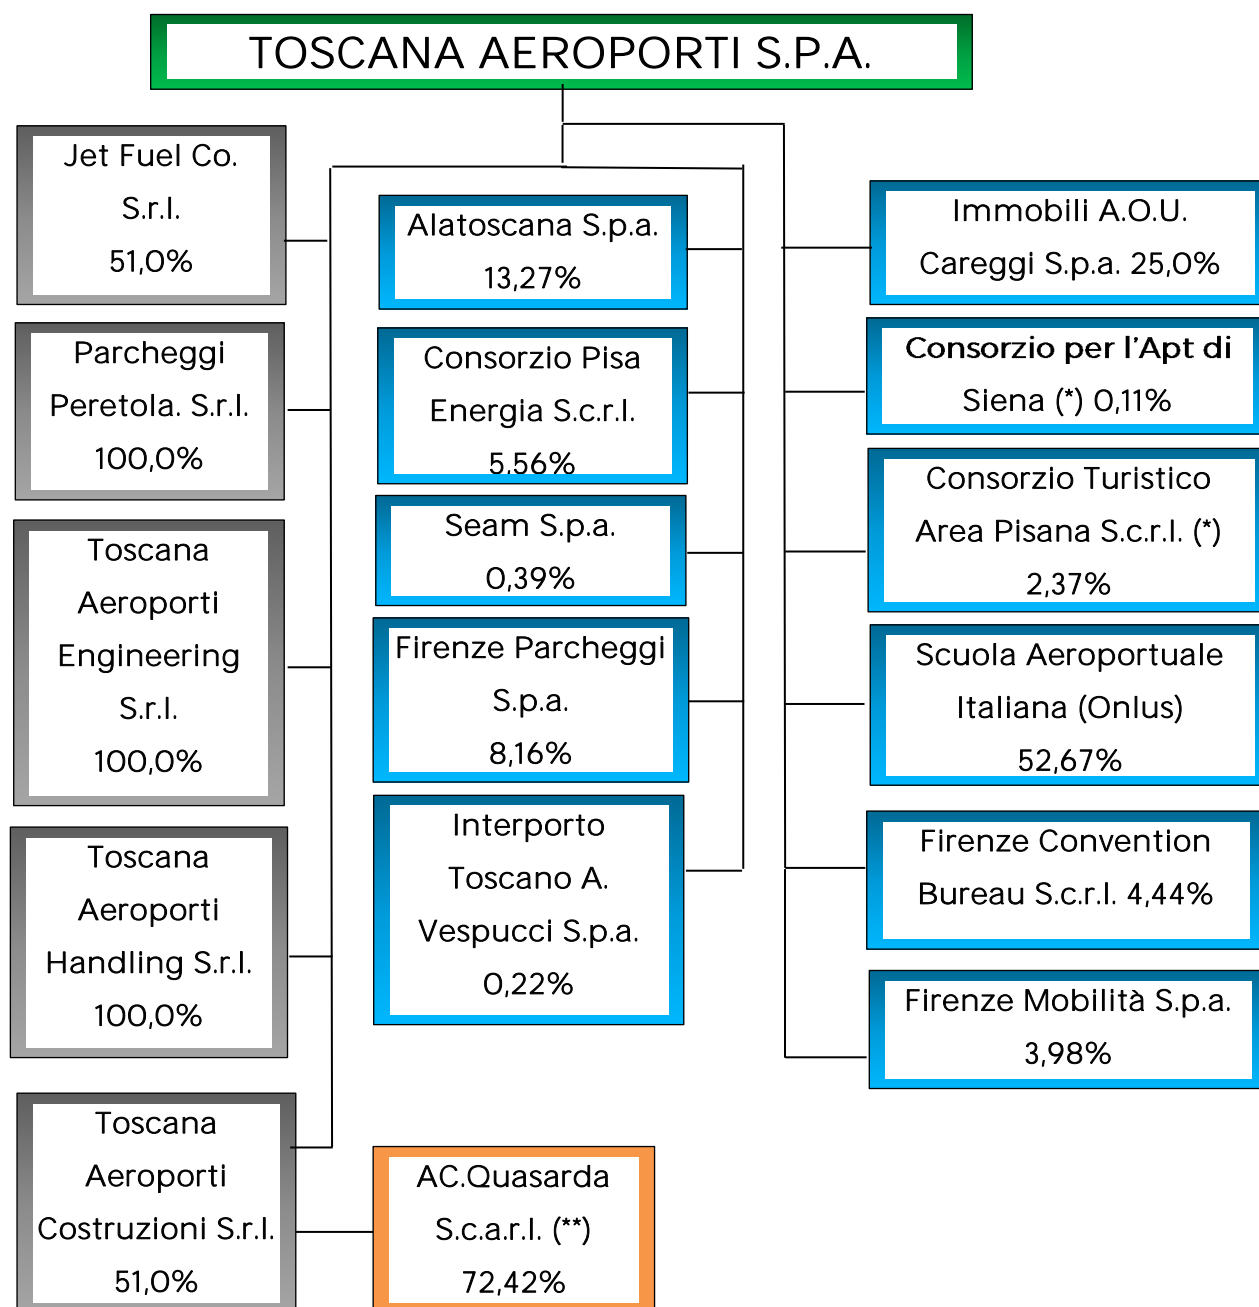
TOSCANA AEROPORTI S.P.A.

Jet Fuel Co. S.r.l. 51,0%

Parcheggi Peretola. S.r.l. 100,0%

Toscana Aeroporti Engineering S.r.l. 100,0%

Toscana Aeroporti Handling S.r.l. 100,0%

Toscana Aeroporti Costruzioni S.r.l. 51,0%

Alatoscana S.p.a. 13,27%

Consorzio Pisa Energia S.c.r.l. 5,56%

Seam S.p.a. 0,39%

Firenze Parcheggi S.p.a. 8,16%

Interporto Toscano A. Vespucci S.p.a. 0,22%

AC.Quasarda S.c.a.r.l. (**) 72,42%

Immobili A.O.U. Careggi S.p.a. 25,0%

Consorzio per l'Apt di Siena (*) 0,11%

Consorzio Turistico Area Pisana S.c.r.l. (*) 2,37%

Scuola Aeroportuale Italiana (Onlus) 52,67%

Firenze Convention Bureau S.c.r.l. 4,44%

Firenze Mobilità S.p.a. 3,98%